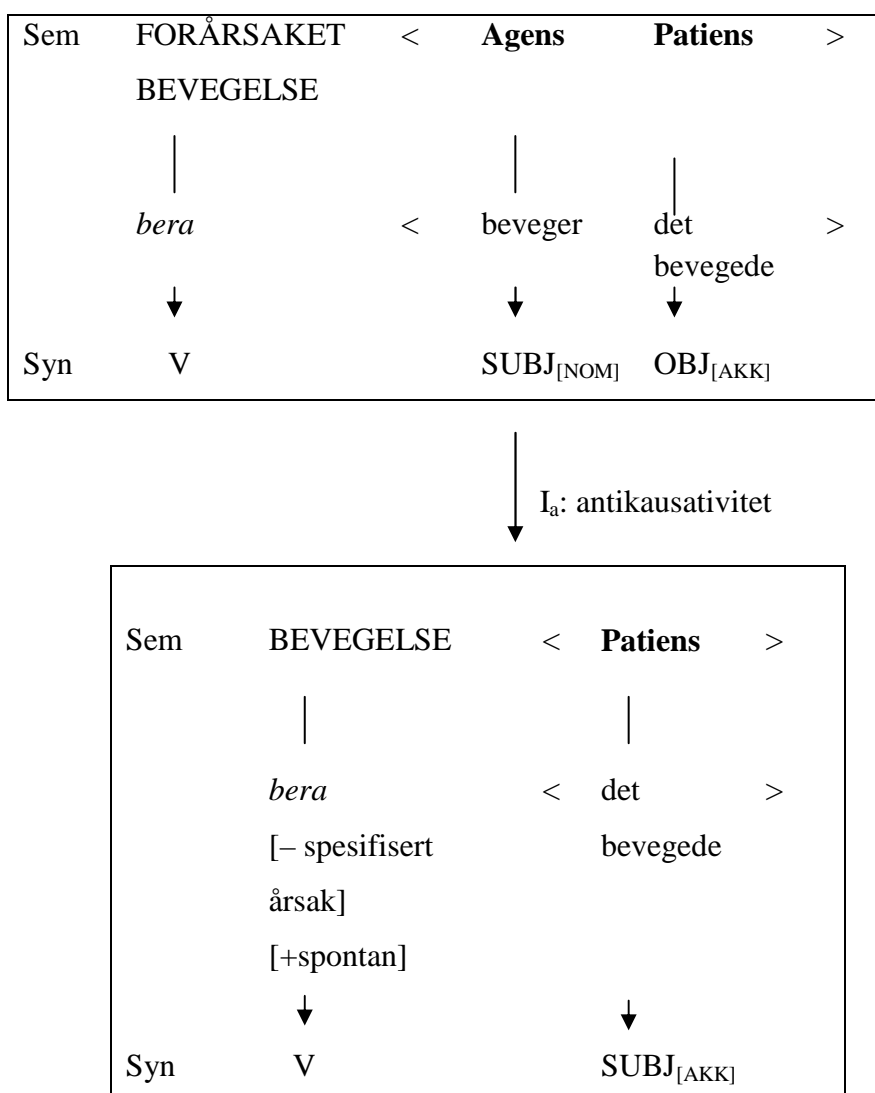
| Sem | FORÅRSAKET BEVEGELSE | < | **Agens** | **Patiens** | > |
|---|---|---|---|---|---|
| | *bera* | < | beveger | det bevegede | > |
| Syn | V | | $SUBJ_{[NOM]}$ | $OBJ_{[AKK]}$ | |

$I_a$: antikausativitet

| Sem | BEVEGELSE | < | **Patiens** | > |
|---|---|---|---|---|
| | *bera* [– spesifisert årsak] [+spontan] | < | det bevegede | > |
| Syn | V | | $SUBJ_{[AKK]}$ | |